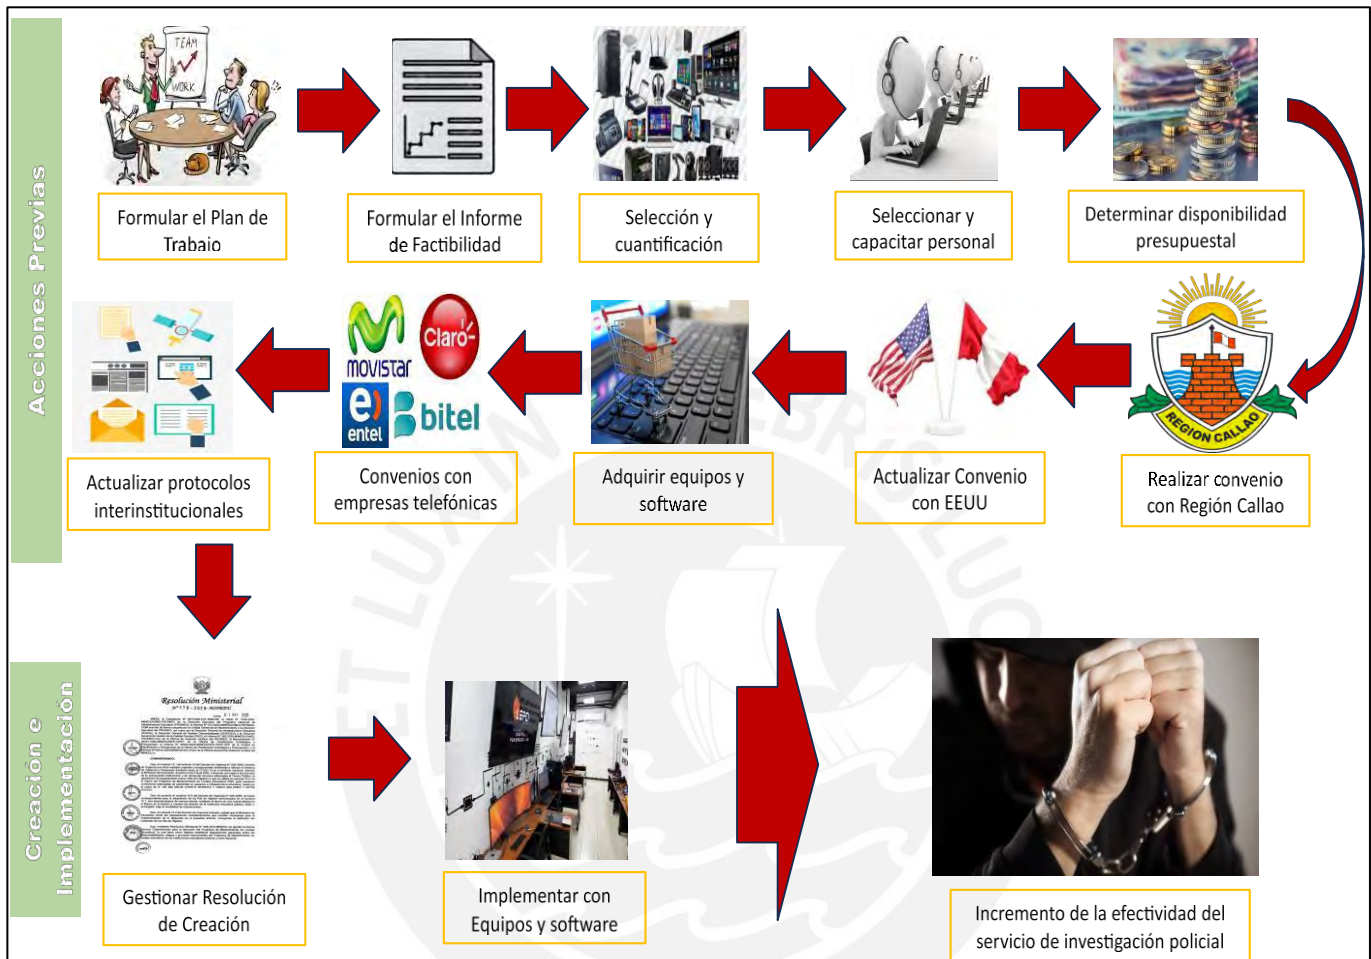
Acciones Previas

TEAM
WORK

Formular el Plan de Trabajo

Formular el Informe de Factibilidad

Selección y cuantificación

Seleccionar y capacitar personal

Determinar disponibilidad presupuestal

REGION CALLAO

Realizar convenio con Región Callao

Actualizar Convenio con EEUU

Adquirir equipos y software

movistar
Claro
entel
bitel

Convenios con empresas telefónicas

Actualizar protocolos interinstitucionales

Creación e Implementación

Resolución Ministerial

Gestionar Resolución de Creación

Implementar con Equipos y software

Incremento de la efectividad del servicio de investigación policial